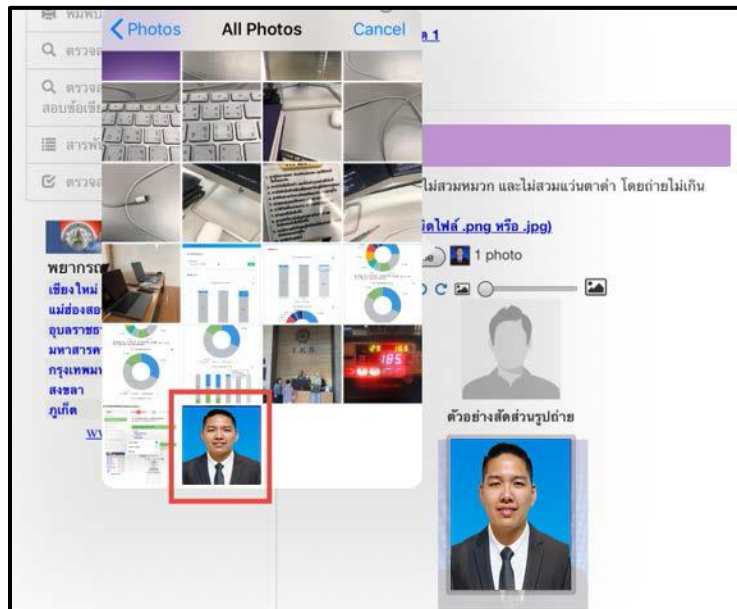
หมพบ
Q ตรวจส
Q ตรวจส
สอบข้อเขีย
สารพั
ตรวจส
พยากรณ์
เชียงใหม่
แม่ฮ่องสอ
อุบลราชธา
มหาสารค
กรุงเทพม
สงขลา
ภูเก็ต
ww

< Photos
All Photos
Cancel

T.K.S.
185

a 1
ไม่สวมหมวก และไม่สวมแว่นตาดำ โดยถ่ายไม่เกิน
ดไฟล์ .png หรือ .jpg)
1 photo
ตัวอย่างสัดส่วนรูปถ่าย